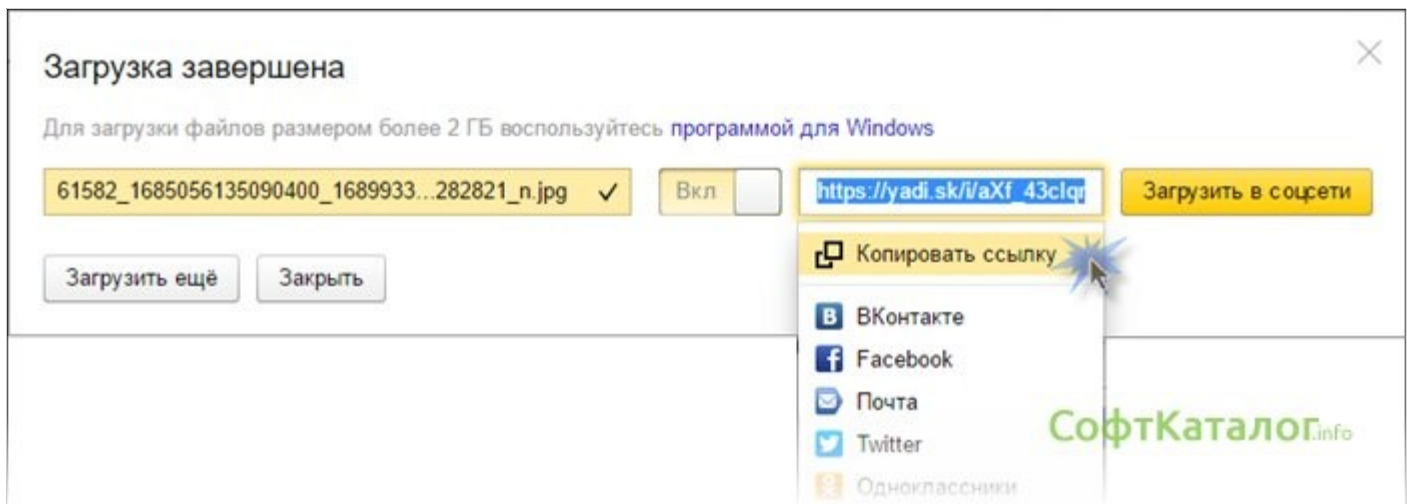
Загрузка завершена

Для загрузки файлов размером более 2 ГБ воспользуйтесь программой для Windows

61582_1685056135090400_1689933...282821_n.jpg ✓

Вкл

https://yadi.sk/i/aXf_43clq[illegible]

Загрузить в соцсети

Копировать ссылку

Загрузить ещё

Закрыть

ВКонтакте

Facebook

Почта

Twitter

Одноклассники

СофтКаталог.info